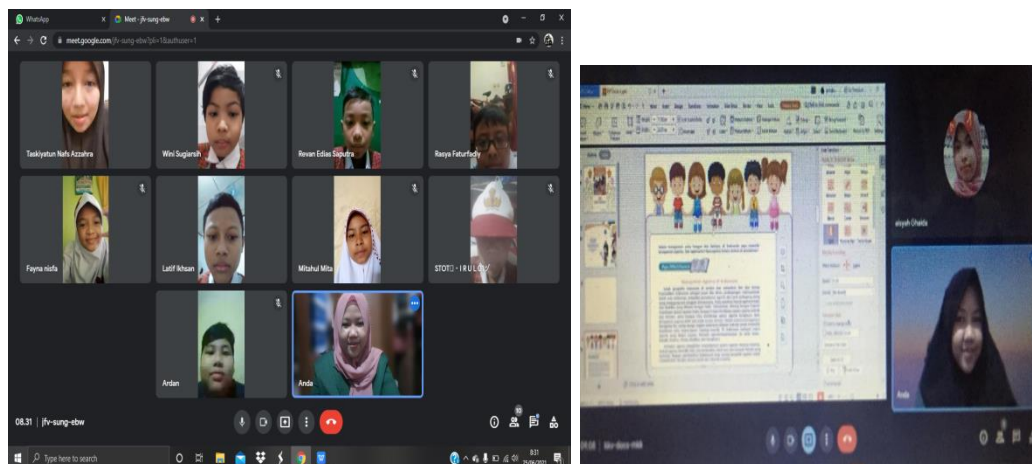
WhatsApp
Meet - jfv-sung-ebw
meet.google.com/jfv-sung-ebw?pli=1&authuser=1

Taskiyatun Nafs Azzahra
Wini Sugiarsh
Revan Edias Saputra
Rasya Faturfady
Fayna nisfa
Latif Ikhsan
Mitahul Mita
STOT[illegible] - I R U L O
Ardan
Anda

08.31 | jfv-sung-ebw

Type here to search

9.31
25/08/2021

aisyah Dhakila
Anda